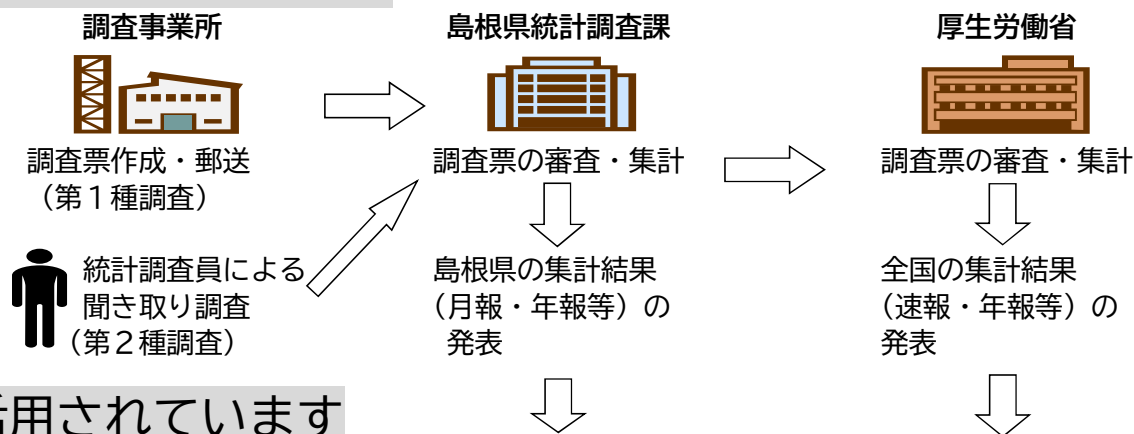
調査事業所

調査票作成・郵送
（第１種調査）

統計調査員による聞き取り調査
（第２種調査）

島根県統計調査課

調査票の審査・集計

島根県の集計結果
（月報・年報等）の発表

厚生労働省

調査票の審査・集計

全国の集計結果
（速報・年報等）の発表

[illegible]用されています